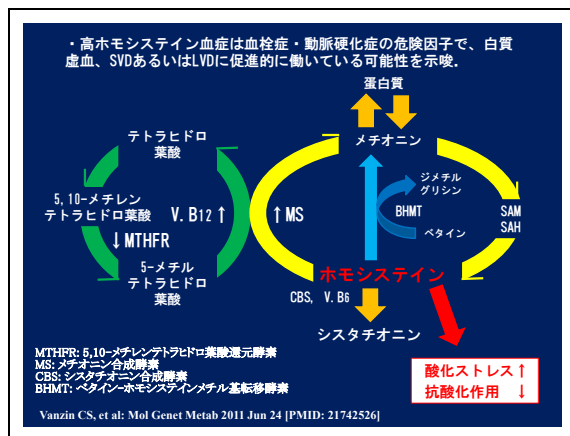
・高ホモシステイン血症は血栓症・動脈硬化症の危険因子で、白質虚血、SVDあるいはLVDに促進的に働いている可能性を示唆。

蛋白質

メチオニン

テトラヒドロ葉酸

5,10-メチレンテトラヒドロ葉酸

↓MTHFR

5-メチルテトラヒドロ葉酸

V. B$_{12}$↑

↑MS

ジメチルグリシン

BHMT

ベタイン

SAM

SAH

ホモシステイン

CBS, V. B6

シスタチオニン

酸化ストレス↑
抗酸化作用 ↓

MTHFR: 5,10-メチレンテトラヒドロ葉酸還元酵素
MS: メチオニン合成酵素
CBS: シスタチオニン合成酵素
BHMT: ベタイン-ホモシステインメチル基転移酵素

Vanzin CS, et al: Mol Genet Metab 2011 Jun 24 [PMID: 21742526]